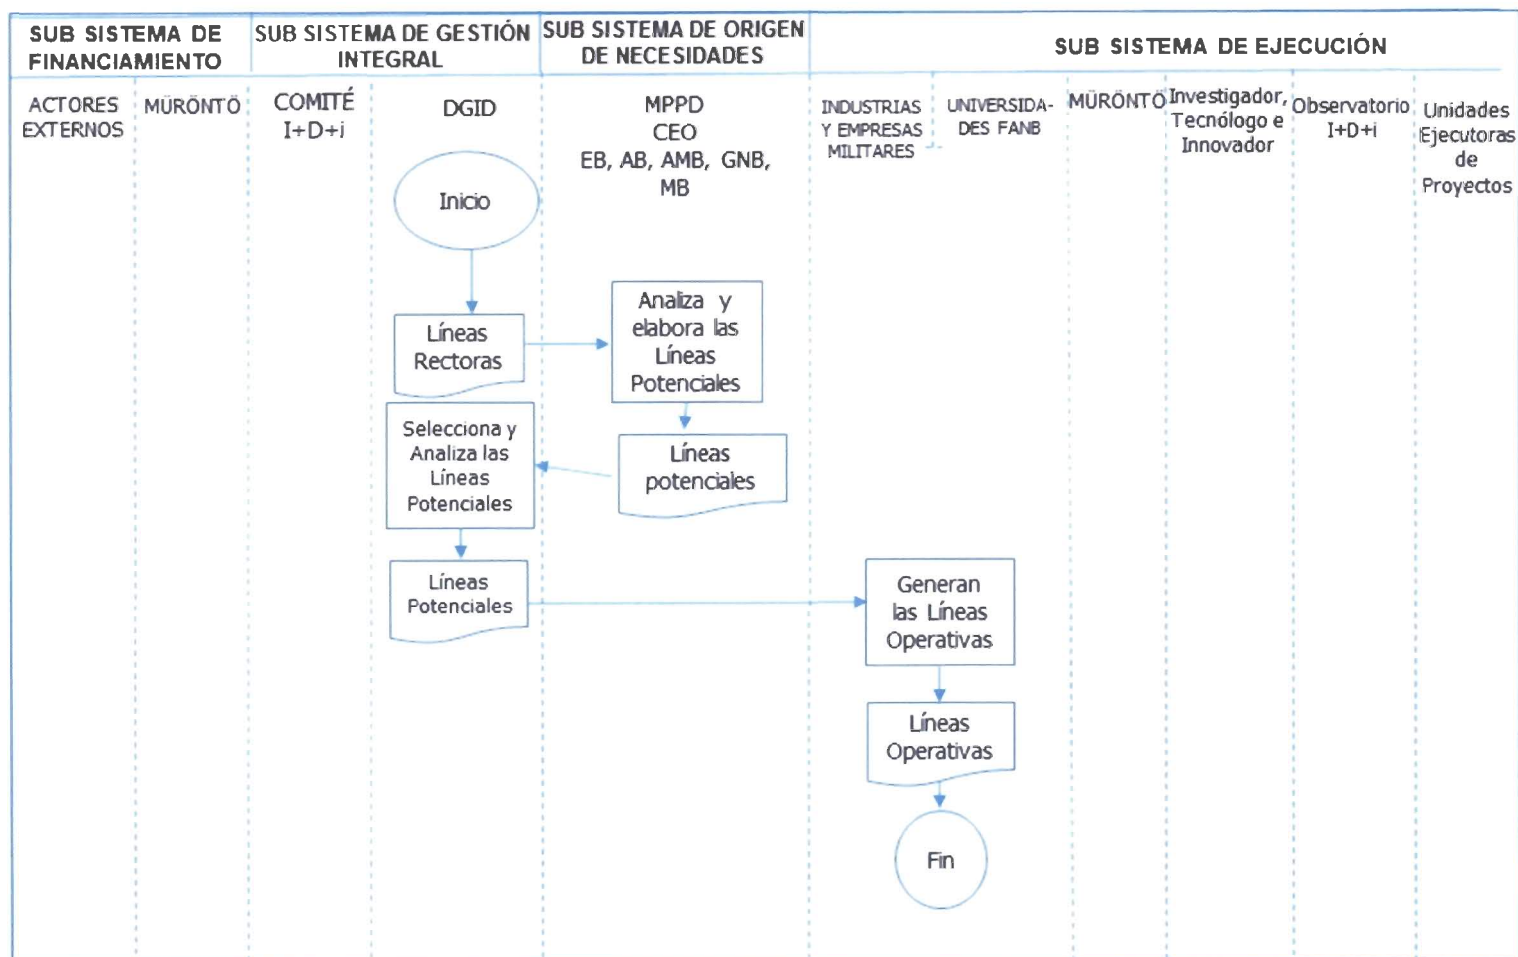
SUB SISTEMA DE FINANCIAMIENTO

SUB SISTEMA DE GESTIÓN INTEGRAL

SUB SISTEMA DE ORIGEN DE NECESIDADES

SUB SISTEMA DE EJECUCIÓN

ACTORES EXTERNOS

MÜRÖNTÖ

COMITÉ I+D+i

DGID

MPPD CEO EB, AB, AMB, GNB, MB

INDUSTRIAS Y EMPRESAS MILITARES

UNIVERSIDADES FANB

MÜRÖNTÖ

Investigador, Tecnólogo e Innovador

Observatorio I+D+i

Unidades Ejecutoras de Proyectos

Inicio

Líneas Rectoras

Analiza y elabora las Líneas Potenciales

Líneas potenciales

Selecciona y Analiza las Líneas Potenciales

Líneas Potenciales

Generan las Líneas Operativas

Líneas Operativas

Fin